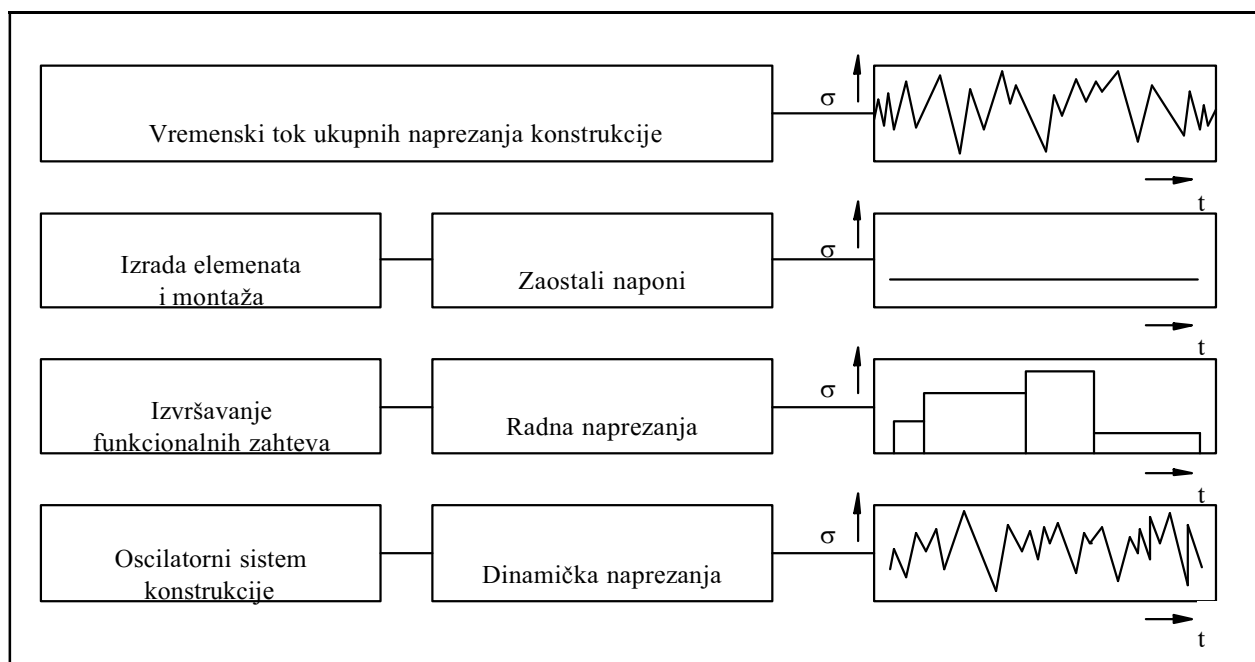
Vremenski tok ukupnih naprezanja konstrukcije

σ

t

Izrada elemenata i montaža

Zaostali naponi

σ

t

Izvršavanje funkcionalnih zahteva

Radna naprezanja

σ

t

Oscilatorni sistem konstrukcije

Dinamička naprezanja

σ

t